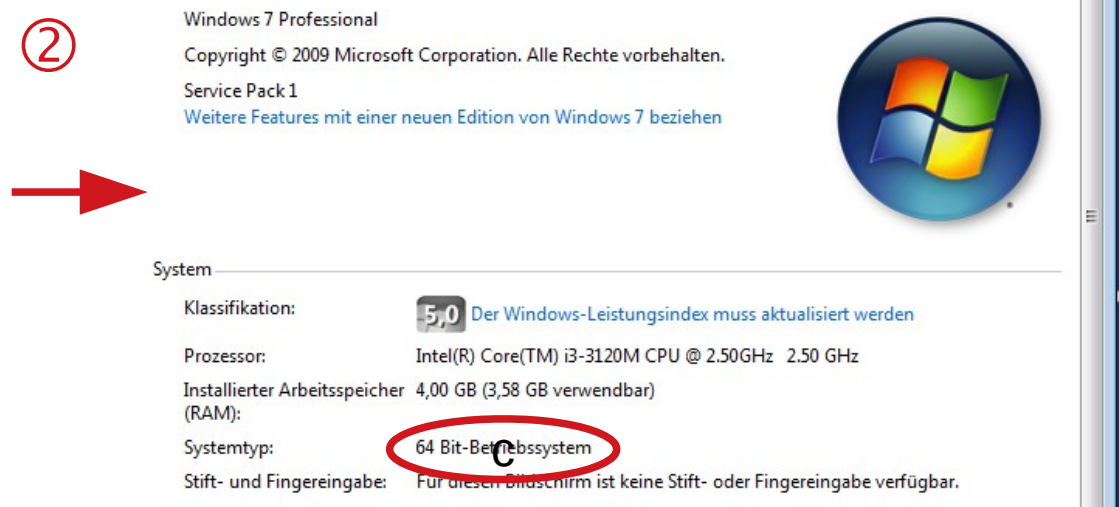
②

Windows 7 Professional

Copyright © 2009 Microsoft Corporation. Alle Rechte vorbehalten.

Service Pack 1

Weitere Features mit einer neuen Edition von Windows 7 beziehen

System

Klassifikation: 5,0 Der Windows-Leistungsindex muss aktualisiert werden

Prozessor: Intel(R) Core(TM) i3-3120M CPU @ 2.50GHz 2.50 GHz

Installierter Arbeitsspeicher (RAM): 4,00 GB (3,58 GB verwendbar)

Systemtyp: 64 Bit-Be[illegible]ebssystem C

Stift- und Fingereingabe: Für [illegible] ist keine Stift- oder Fingereingabe verfügbar.